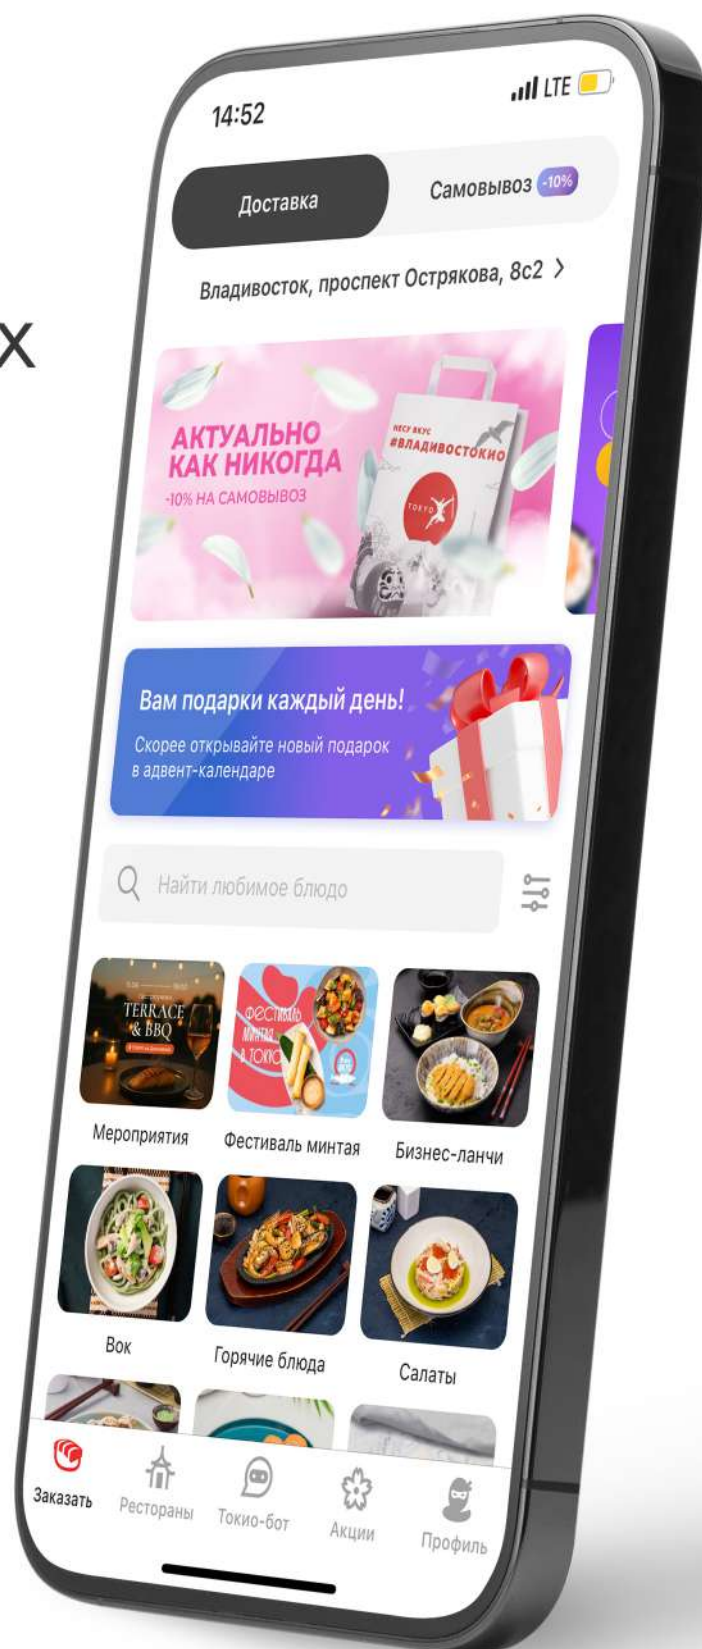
х

14:52

LTE

Доставка

Самовывоз -10%

Владивосток, проспект Острякова, 8с2 >

АКТУАЛЬНО КАК НИКОГДА
-10% НА САМОВЫВОЗ

НЕСУ ВКУС
#ВЛАДИВОСТОКИО

TOKYO

Вам подарки каждый день!
Скорее открывайте новый подарок в адвент-календаре

Найти любимое блюдо

TERRACE & BBQ

ФЕСТИВАЛЬ МИНТАЯ В ТОКИО

Мероприятия

Фестиваль минтая

Бизнес-ланчи

Вок

Горячие блюда

Салаты

Заказать

Рестораны

Токио-бот

Акции

Профиль